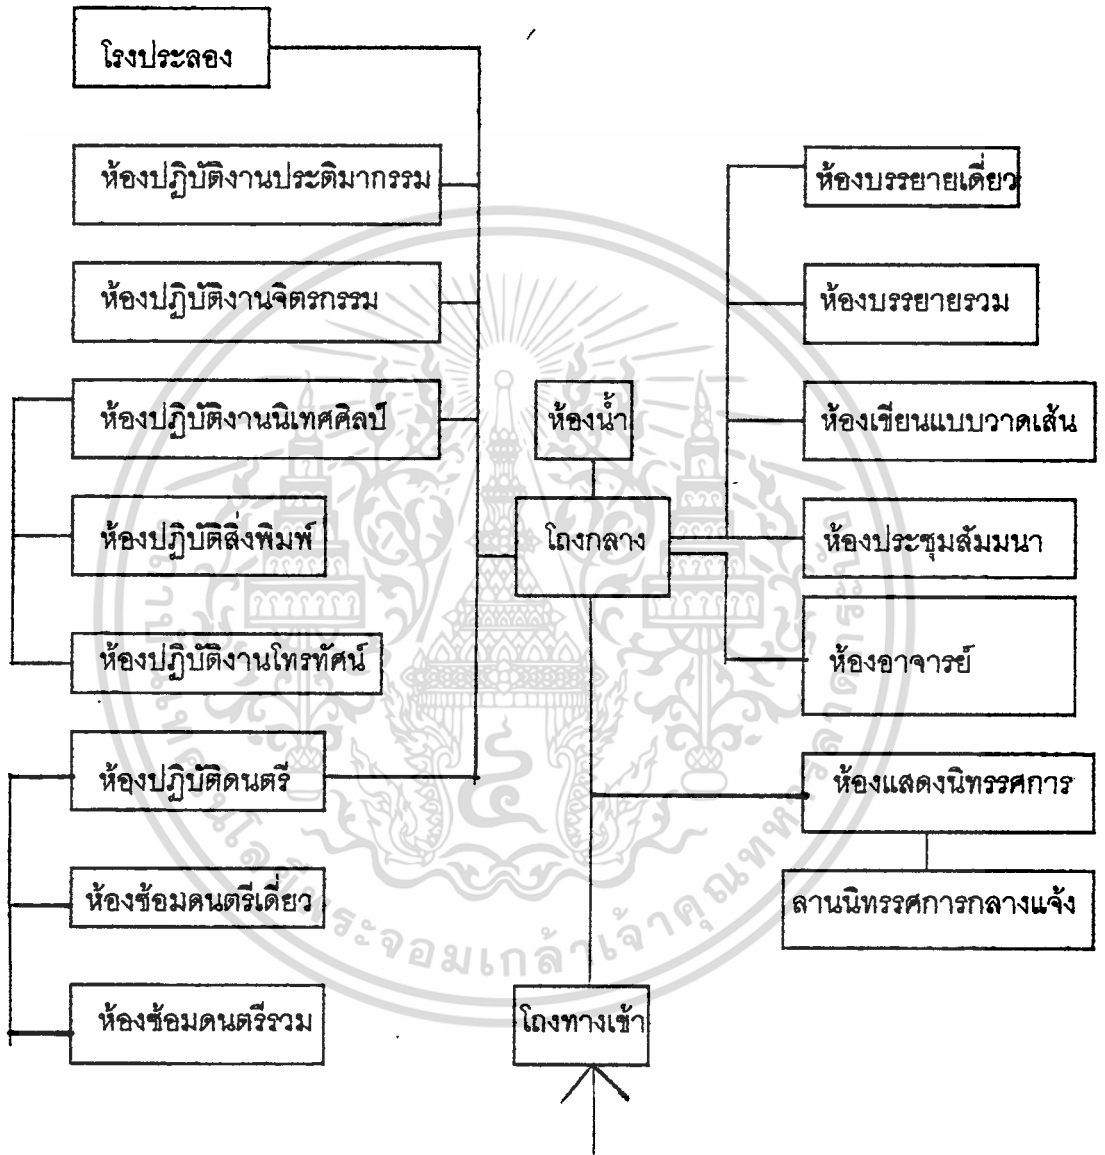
โรงประลอง

ห้องปฏิบัติงานประติมากรรม

ห้องปฏิบัติงานจิตรกรรม

ห้องปฏิบัติงานนิเทศศิลป์

ห้องปฏิบัติสิ่งพิมพ์

ห้องปฏิบัติงานโทรทัศน์

ห้องปฏิบัติดนตรี

ห้องซ้อมดนตรีเดี่ยว

ห้องซ้อมดนตรีรวม

ห้องน้ำ

โถงกลาง

โถงทางเข้า

ห้องบรรยายเดี่ยว

ห้องบรรยายรวม

ห้องเขียนแบบวาดเส้น

ห้องประชุมสัมมนา

ห้องอาจารย์

ห้องแสดงนิทรรศการ

ลานนิทรรศการกลางแจ้ง

มหาวิทยาลัยเทคโนโลยีพระจอมเกล้าเจ้าคุณทหารลาดกระบัง